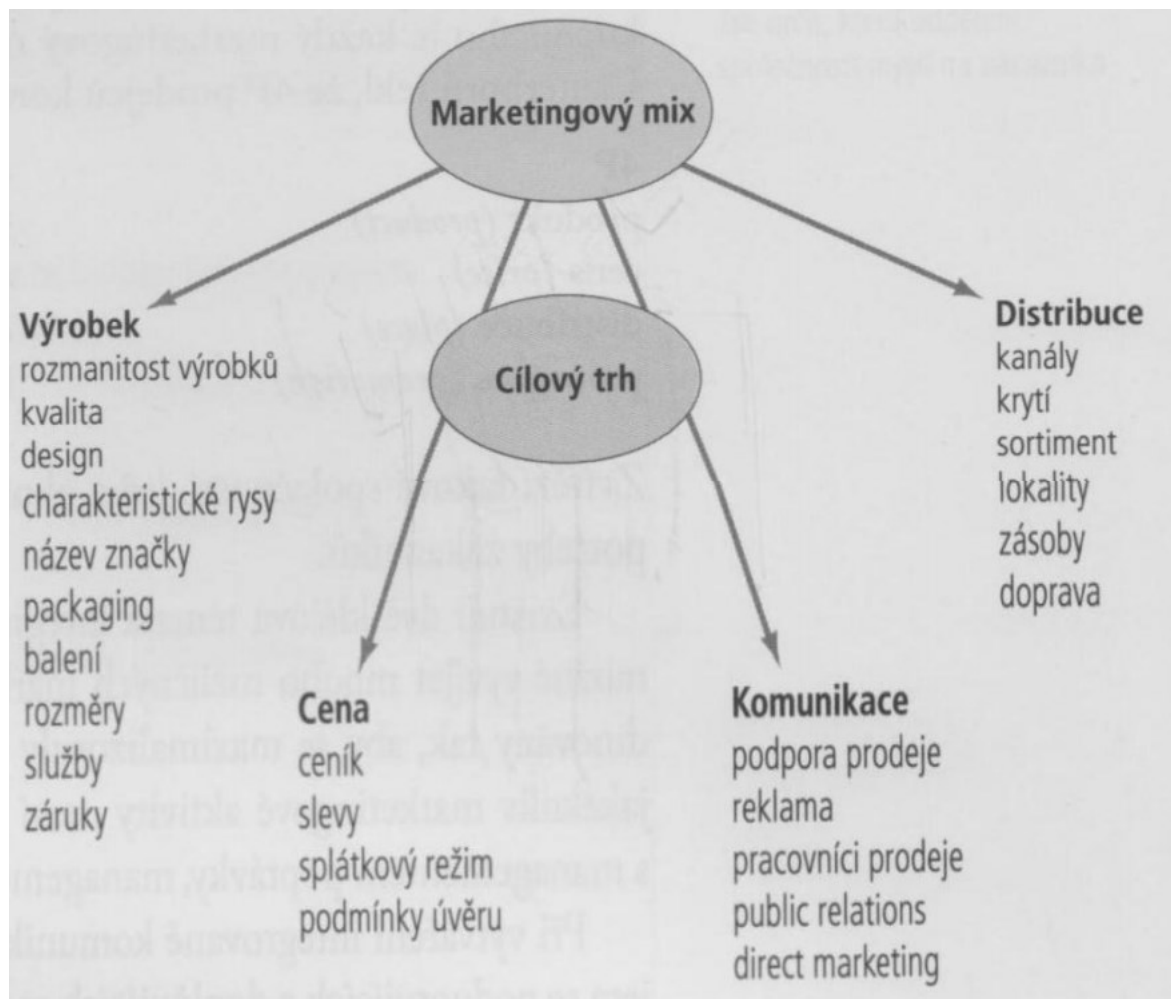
Marketingový mix

Cílový trh

Výrobek
rozmanitost výrobků
kvalita
design
charakteristické rysy
název značky
packaging
balení
rozměry
služby
záruky

Cena
ceník
slevy
splátkový režim
podmínky úvěru

Komunikace
podpora prodeje
reklama
pracovníci prodeje
public relations
direct marketing

Distribuce
kanály
krytí
sortiment
lokality
zásoby
doprava